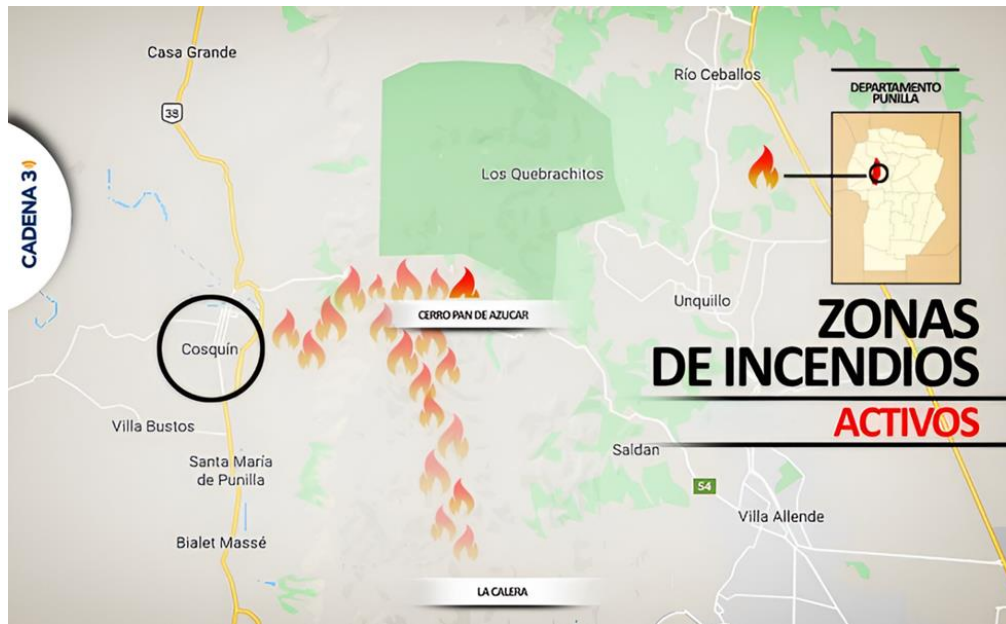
CADENA 3

Casa Grande

38

Los Quebrachitos

Río Ceballos

DEPARTAMENTO PUNILLA

Unquillo

CERRO PAN DE AZUCAR

Cosquín

ZONAS DE INCENDIOS

ACTIVOS

Villa Bustos

Santa María de Punilla

Saldan

54

Villa Allende

Bialet Massé

LA CALERA